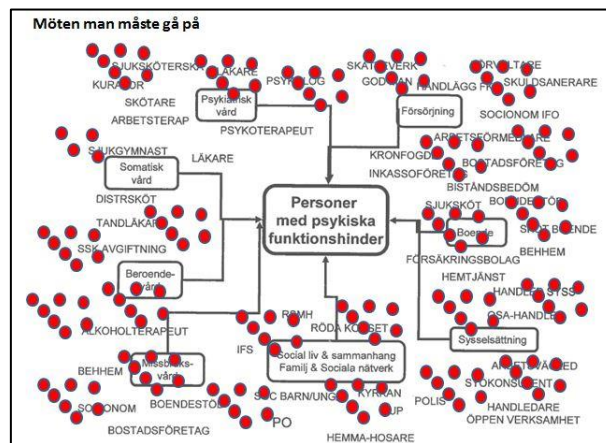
Möten man måste gå på

SJUKSKÖTERSKA LÄKARE
KURATOR
SKÖTARE
ARBETSTERAP
PSYKOLOG
Psykiatrisk vård
PSYKOTERAPEUT
SKATTEVERK
GODMAN
HANDLÄGG FK
FÖRVALTARE
SKULDSANERARE
SOCIONOM IFO
Försörjning
ARBETSFÖRMEDLARE
KRONFOGDE
BOSTADSFÖRETAG
INKASSOFÖRETAG
BISTÅNDSBEDÖM
SJUKGYMNAST
Somatisk vård
LÄKARE
DISTRSKÖT
TANDLÄKARE
SSK AVGIFTNING
Personer med psykiska funktionshinder
SJUKSKÖT
Boende
BOENDESTÖD
SKÖT BOENDE
BEHHEM
FÖRSÄKRINGSBOLAG
HEMTJÄNST
HANDLEDARE STSS
OSA-HANDLE
Beroende-vård
ALKOHOLTERAPEUT
RPMH
RÖDA KORSET
IFS
Social liv & sammanhang Familj & Sociala nätverk
Sysselsättning
BEHHEM
Missbruks-vård
SOCIONOM
BOENDESTÖD
SOC BARN/UNG
KYRKAN
PO
BUP
POLIS
ARBETSVÄGLED
STÖDKONSULENT
HANDLEDARE ÖPPEN VERKSAMHET
BOSTADSFÖRETAG
HEMMA-HOSARE